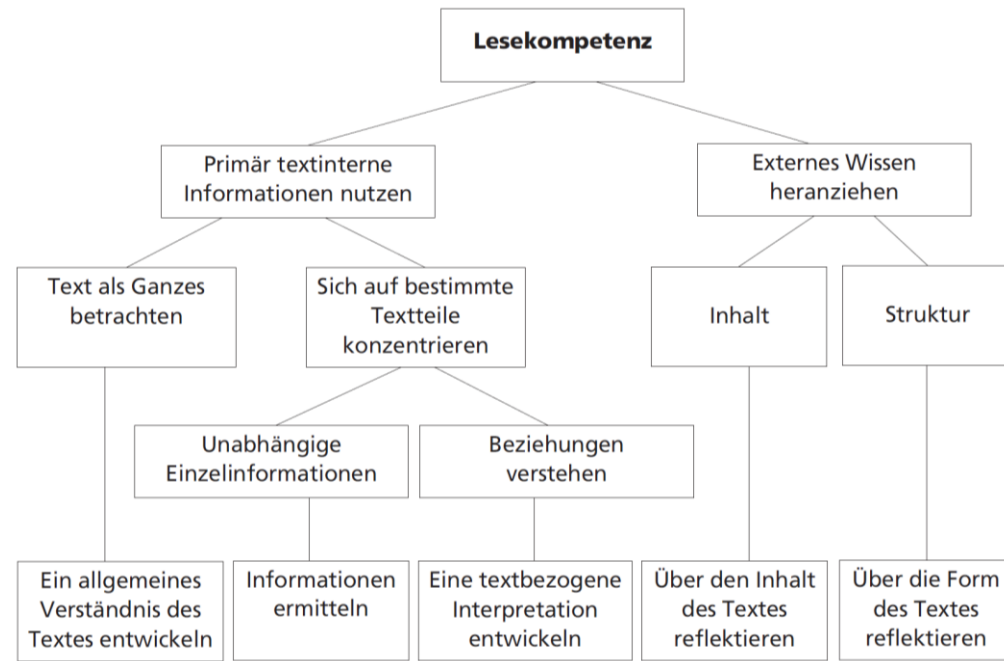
Lesekompetenz

Primär textinterne Informationen nutzen

Externes Wissen heranziehen

Text als Ganzes betrachten

Sich auf bestimmte Textteile konzentrieren

Inhalt

Struktur

Unabhängige Einzelinformationen

Beziehungen verstehen

Ein allgemeines Verständnis des Textes entwickeln

Informationen ermitteln

Eine textbezogene Interpretation entwickeln

Über den Inhalt des Textes reflektieren

Über die Form des Textes reflektieren